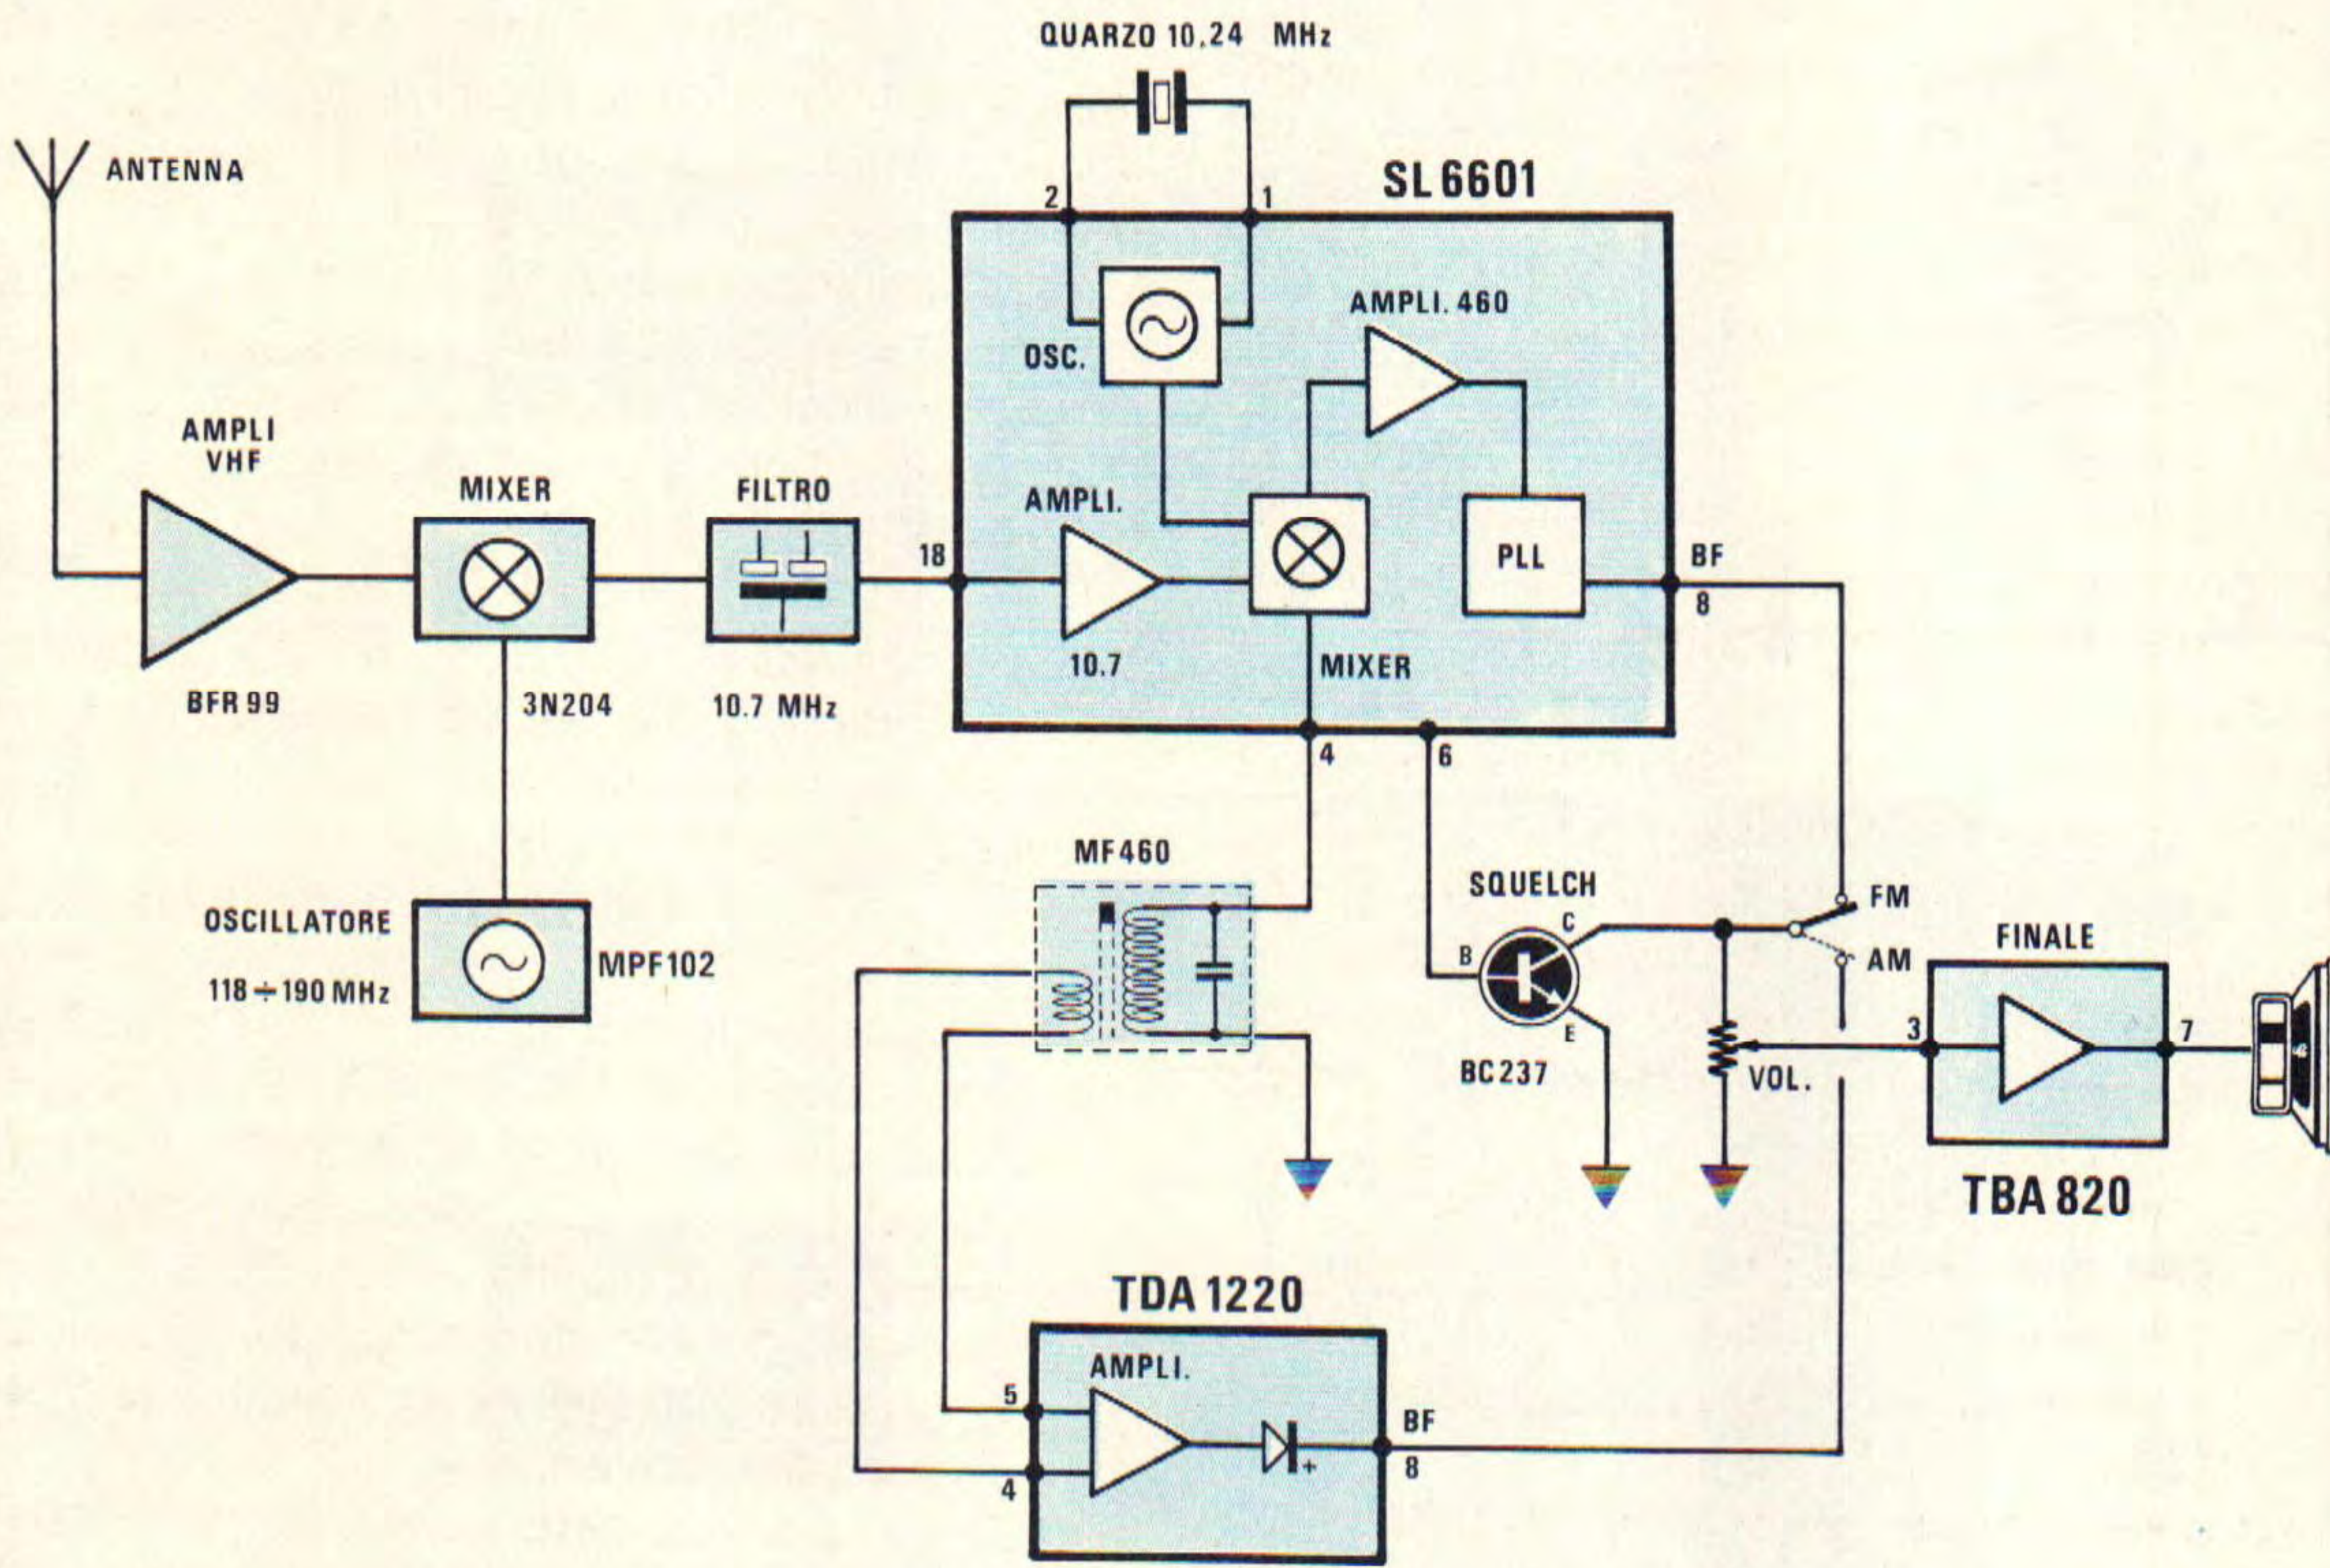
QUARZO 10,24 MHz

ANTENNA

SL 6601

2
1

OSC.

AMPLI. 460

AMPLI
VHF

MIXER

FILTRO

AMPLI.

PLL

18

BF
8

10.7

MIXER

BFR 99

3N204

10.7 MHz

4
6

MF460

SQUELCH

OSCILLATORE

118 ÷ 190 MHz

MPF102

B
C
E

FM
AM

FINALE

BC237

VOL.

3
7

TBA 820

TDA 1220

AMPLI.

5
4

BF
8

+